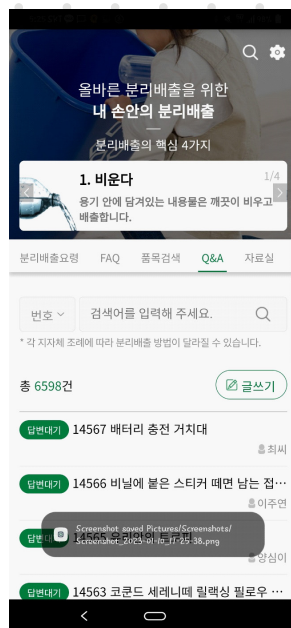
올바른 분리배출을 위한
내 손안의 분리배출

분리배출의 핵심 4가지

1. 비운다
1/4
용기 안에 담겨있는 내용물은 깨끗이 비우고 배출합니다.

분리배출요령 FAQ 품목검색 Q&A 자료실

번호
검색어를 입력해 주세요.

* 각 지자체 조례에 따라 분리배출 방법이 달라질 수 있습니다.

총 6598건
글쓰기

답변대기 14567 배터리 충전 거치대
최씨

답변대기 14566 비닐에 붙은 스티커 떼면 남는 접
이주연

답변대기 14565 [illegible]
양심이

답변대기 14563 코문드 세레니떼 릴랙싱 필로우

Screenshot saved Pictures/Screenshots/ Screenshot_2025-01-10_17-25-38.png